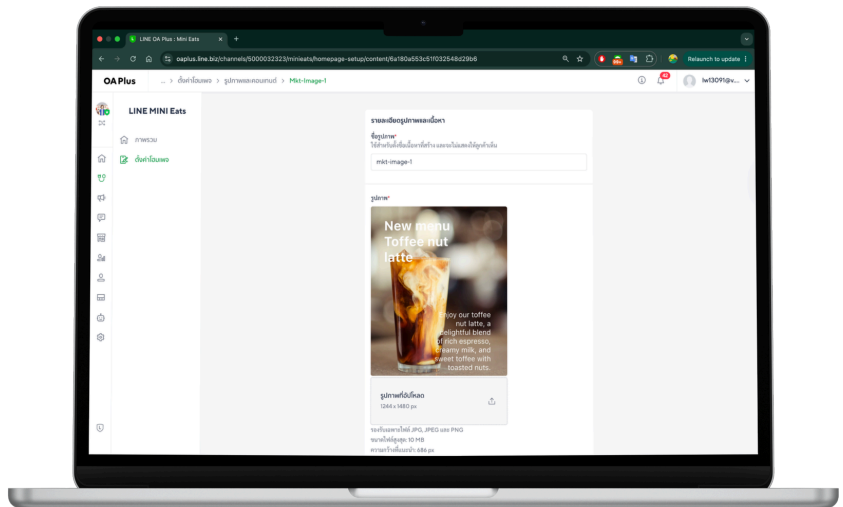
LINE OA Plus : Mini Eats
oaplus.line.biz/channels/5000032323/minieats/homepage-setup/content/6a180a553c51f032548d29b6
Relaunch to update

OA Plus
... > ตั้งค่าโฮมเพจ > รูปภาพและคอนเทนต์ > Mkt-Image-1
lwl3091@v...

LINE MINI Eats
ภาพรวม
ตั้งค่าโฮมเพจ

รายละเอียดรูปภาพและเนื้อหา
ชื่อรูปภาพ*
ใช้สำหรับตั้งชื่อเนื้อหาที่สร้าง และจะไม่แสดงให้ผู้ใช้เห็น
mkt-image-1

รูปภาพ*
New menu Toffee nut latte
Enjoy our toffee nut latte, a delightful blend of rich espresso, creamy milk, and sweet toffee with toasted nuts.

รูปภาพที่อัปโหลด
1244 x 1480 px

รองรับเฉพาะไฟล์ JPG, JPEG และ PNG
ขนาดไฟล์สูงสุด: 10 MB
ความกว้างขั้นต่ำ: 686 px